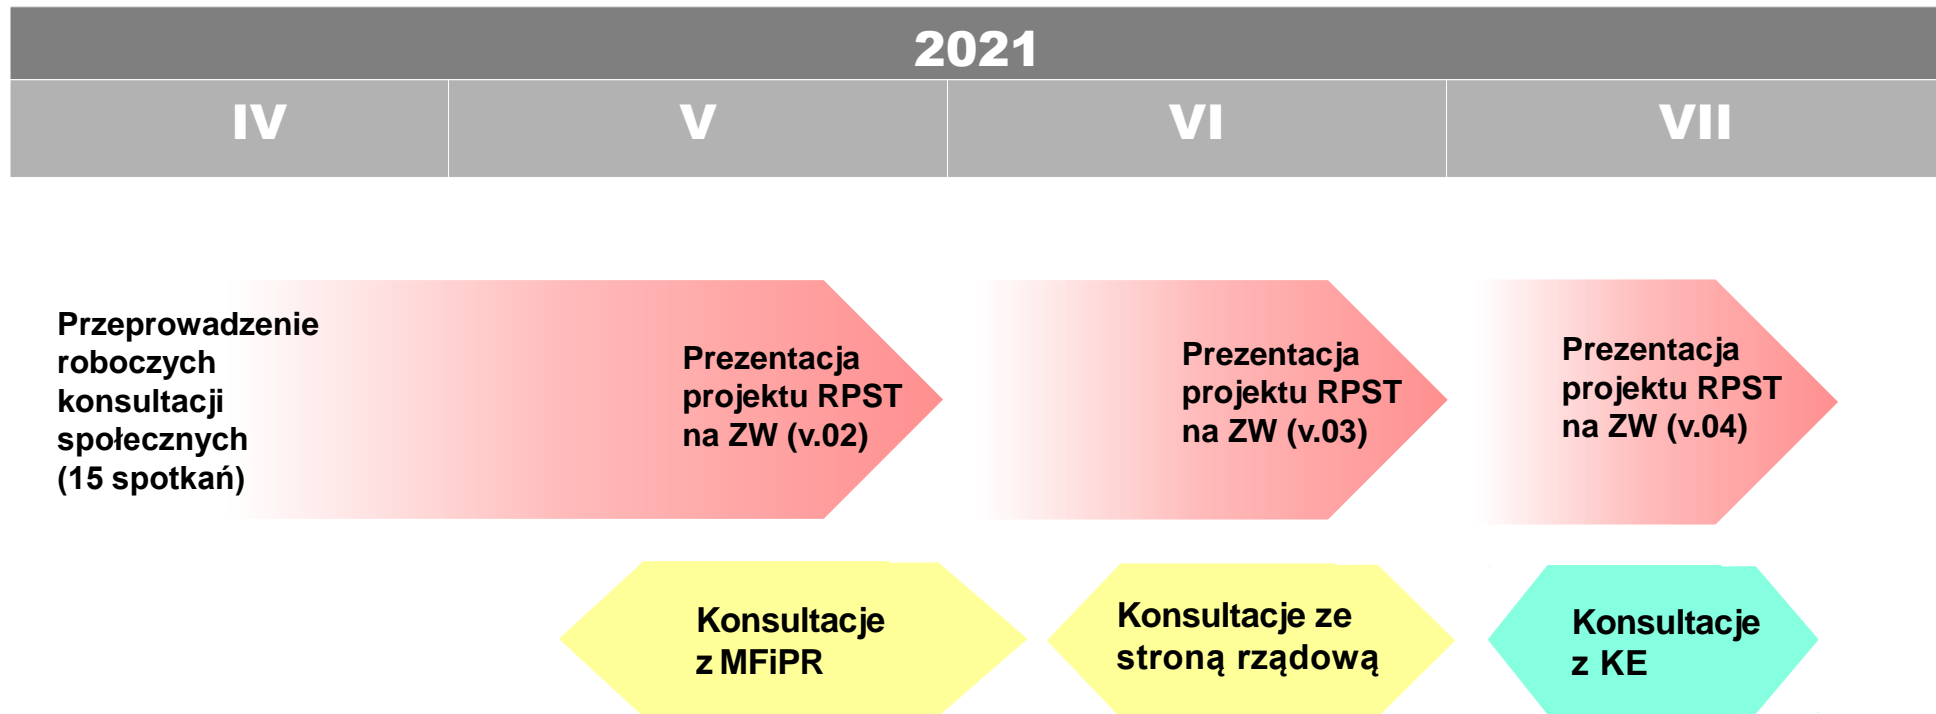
2021

| IV | V | VI | VII |
|---|---|---|---|

Przeprowadzenie roboczych konsultacji społecznych (15 spotkań)

Prezentacja projektu RPST na ZW (v.02)

Prezentacja projektu RPST na ZW (v.03)

Prezentacja projektu RPST na ZW (v.04)

Konsultacje z MFiPR

Konsultacje ze stroną rządową

Konsultacje z KE